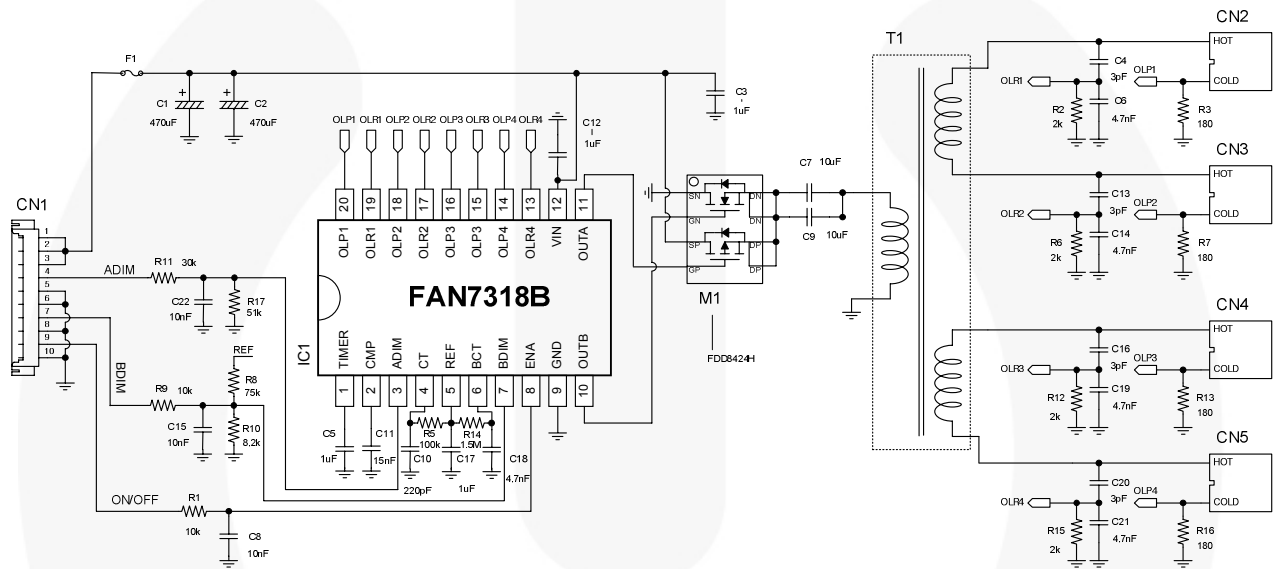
F1
C1 470uF
C2 470uF
C3 1uF
C12 1uF
OLP1 OLR1 OLP2 OLR2 OLP3 OLR3 OLP4 OLR4
20 19 18 17 16 15 14 13 12 11
OLP1 OLR1 OLP2 OLR2 OLP3 OLR3 OLP4 OLR4 VIN OUTA
FAN7318B
IC1
TIMER CMP ADIM CT REF BCT BDIM ENA GND OUTB
1 2 3 4 5 6 7 8 9 10
CN1
1 2 3 4 5 6 7 8 9 10
ADIM
R11 30k
C22 10nF
R17 51k
BDIM
REF
R8 75k
R9 10k
C15 10nF
R10 8.2k
ON/OFF
R1 10k
C8 10nF
C5 1uF
C11 15nF
R5 100k
R14 1.5M
C10 220pF
C17 1uF
C18 4.7nF
SN GN SP GP DN DN DP DP
M1
FDD8424H
C7 10uF
C9 10uF
T1
CN2
HOT
COLD
C4 3pF
OLR1
OLP1
R2 2k
C6 4.7nF
R3 180
CN3
HOT
COLD
C13 3pF
OLR2
OLP2
R6 2k
C14 4.7nF
R7 180
CN4
HOT
COLD
C16 3pF
OLR3
OLP3
R12 2k
C19 4.7nF
R13 180
CN5
HOT
COLD
C20 3pF
OLR4
OLP4
R15 2k
C21 4.7nF
R16 180